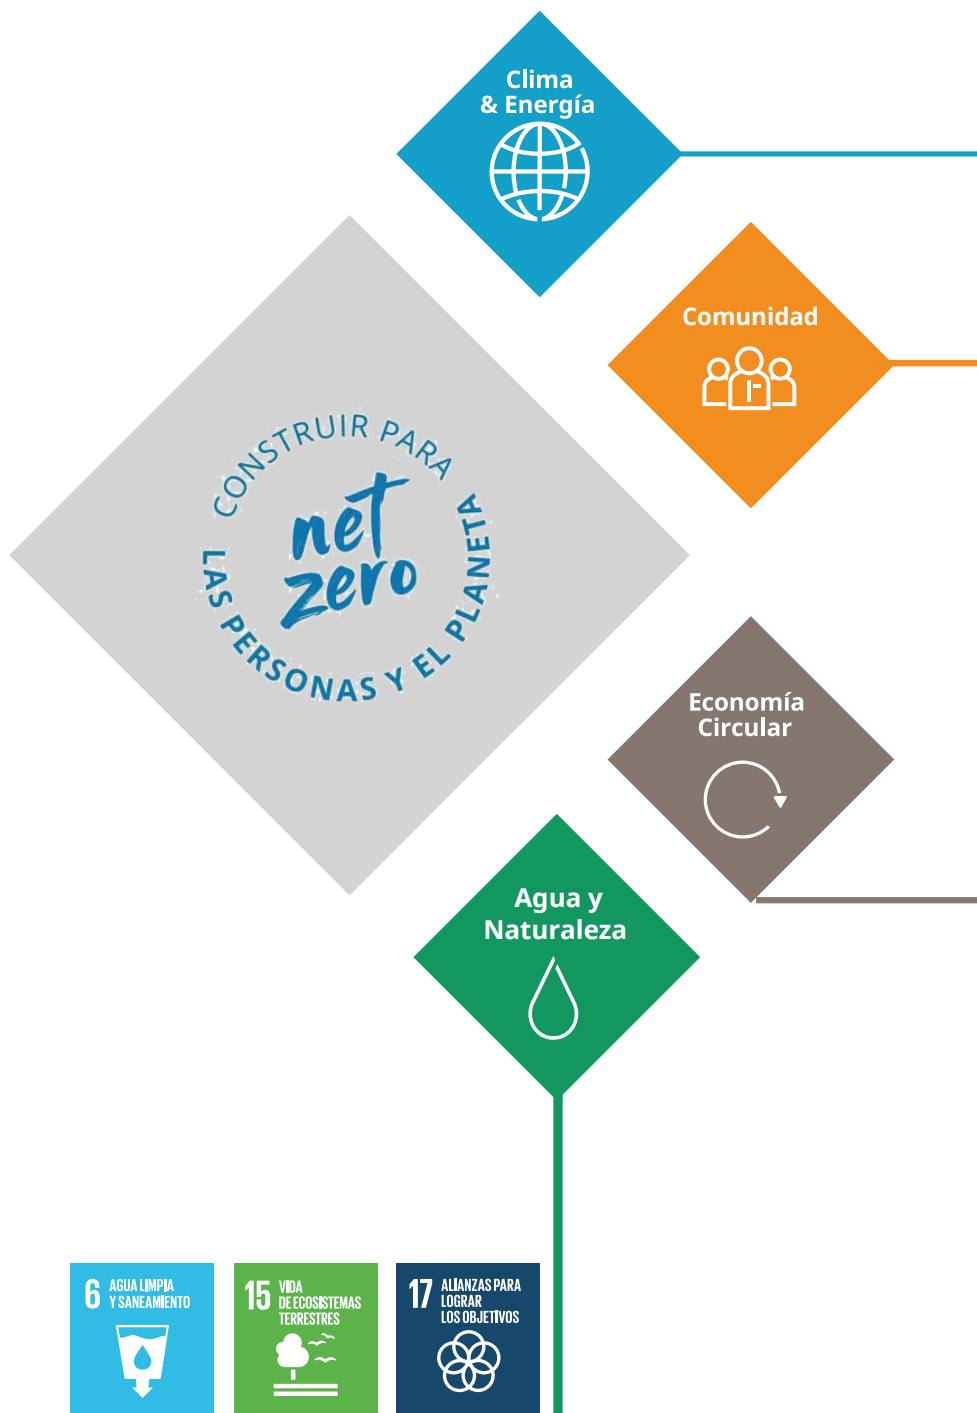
Clima & Energía

Comunidad

CONSTRUIR PARA net zero LAS PERSONAS Y EL PLANETA

Economía Circular

Agua y Naturaleza

6 AGUA LIMPIA Y SANEAMIENTO

15 VIDA DE ECOSISTEMAS TERRESTRES

17 ALIANZAS PARA LOGRAR LOS OBJETIVOS